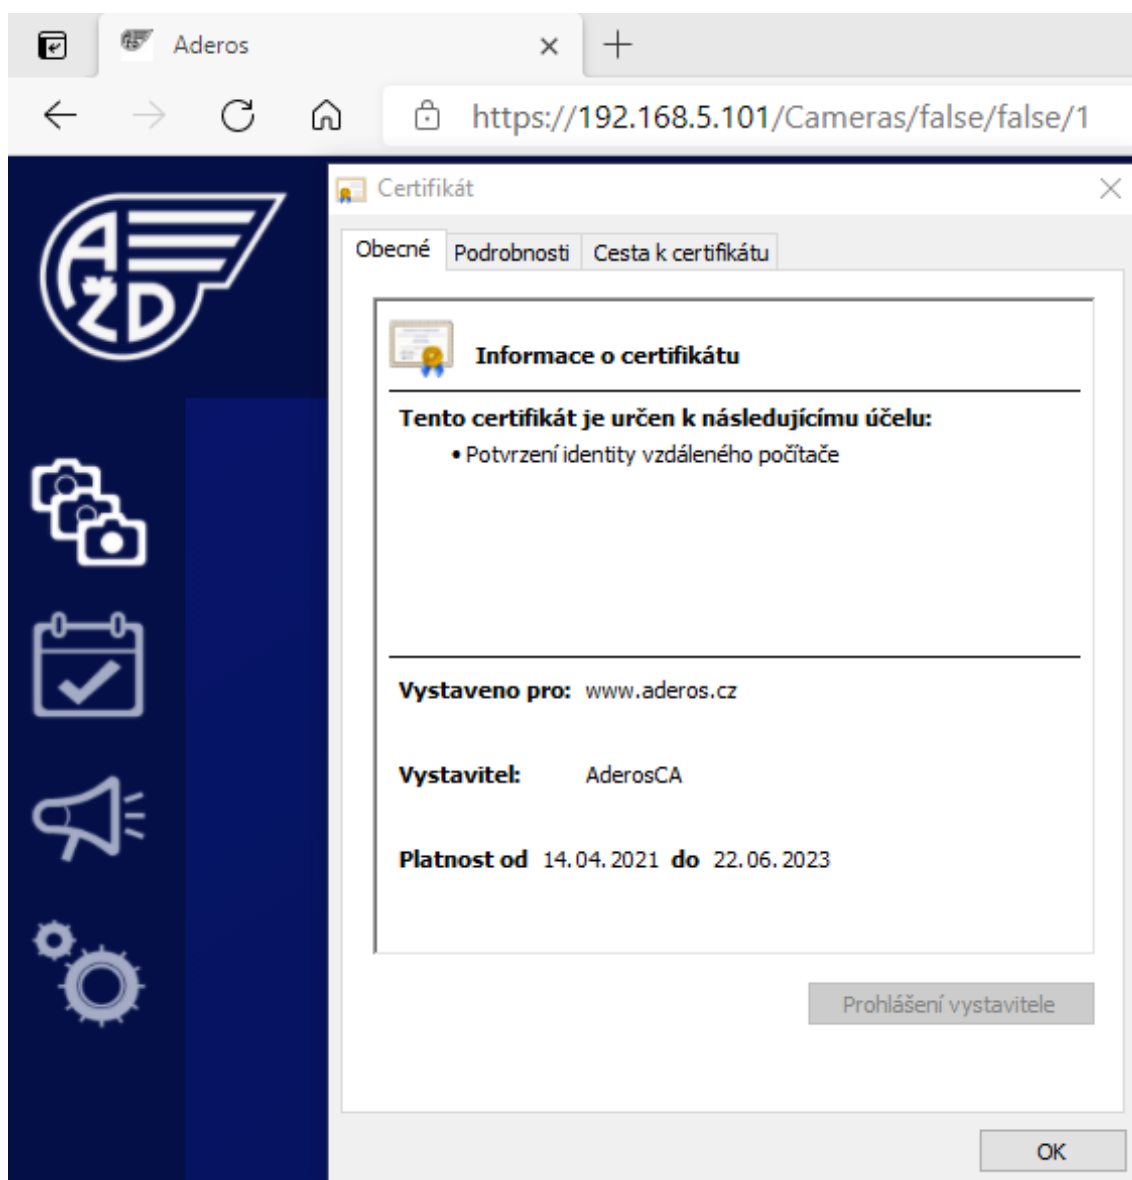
Aderos

https://192.168.5.101/Cameras/false/false/1

AŽD

Certifikát

Obecné | Podrobnosti | Cesta k certifikátu

Informace o certifikátu

Tento certifikát je určen k následujícímu účelu:

• Potvrzení identity vzdáleného počítače

Vystaveno pro: www.aderos.cz

Vystavitel: AderosCA

Platnost od 14. 04. 2021 do 22. 06. 2023

Prohlášení vystavitele

OK